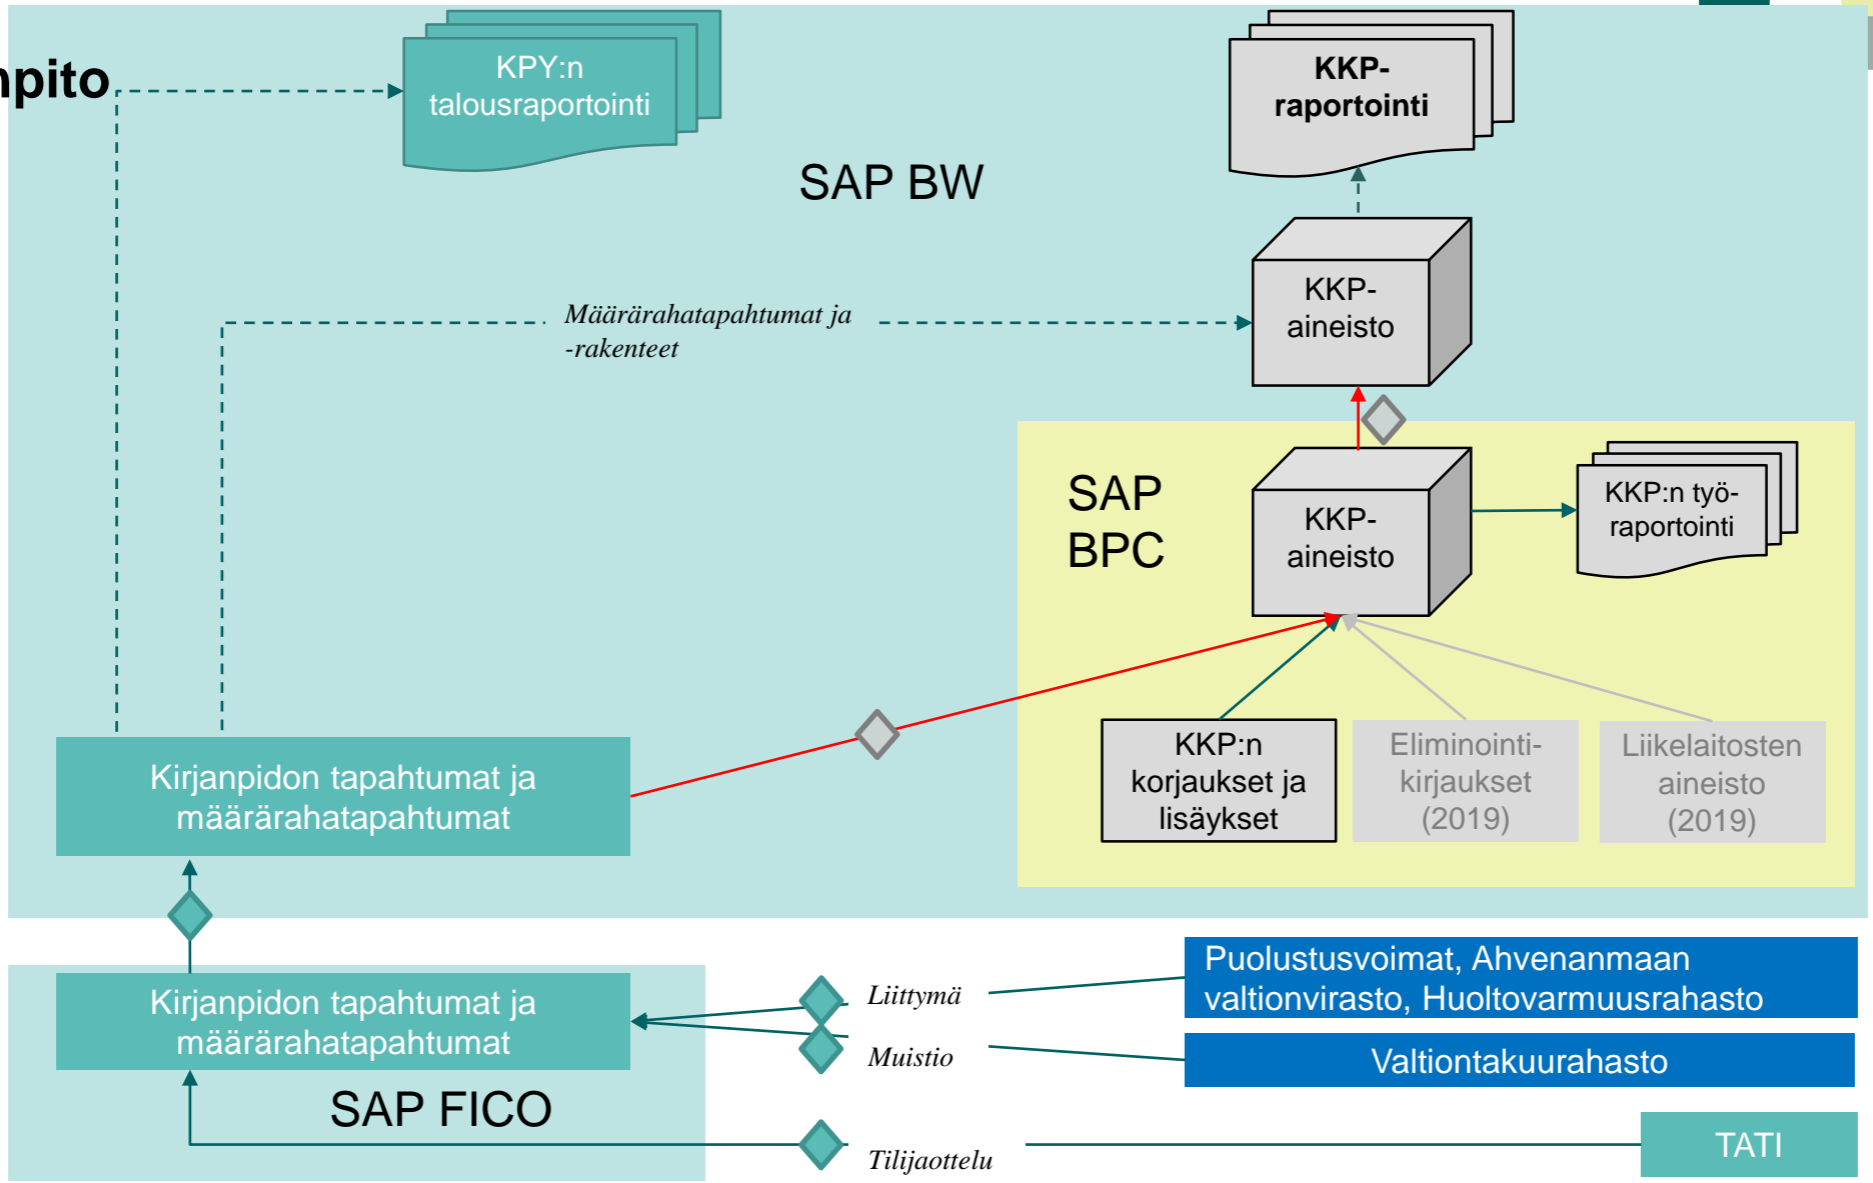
npito

KPY:n talousraportointi

KKP-raportointi

SAP BW

Määrärahatapahtumat ja -rakenteet

KKP-aineisto

SAP BPC

KKP-aineisto

KKP:n työ-raportointi

KKP:n korjaukset ja lisäykset

Eliminointi-kirjaukset (2019)

Liikelaitosten aineisto (2019)

Kirjanpidon tapahtumat ja määrärahatapahtumat

Kirjanpidon tapahtumat ja määrärahatapahtumat

SAP FICO

Liittymä

Muistio

Tilijaottelu

Puolustusvoimat, Ahvenanmaan valtionvirasto, Huoltovarmuusrahasto

Valtiontakuurahasto

TATI